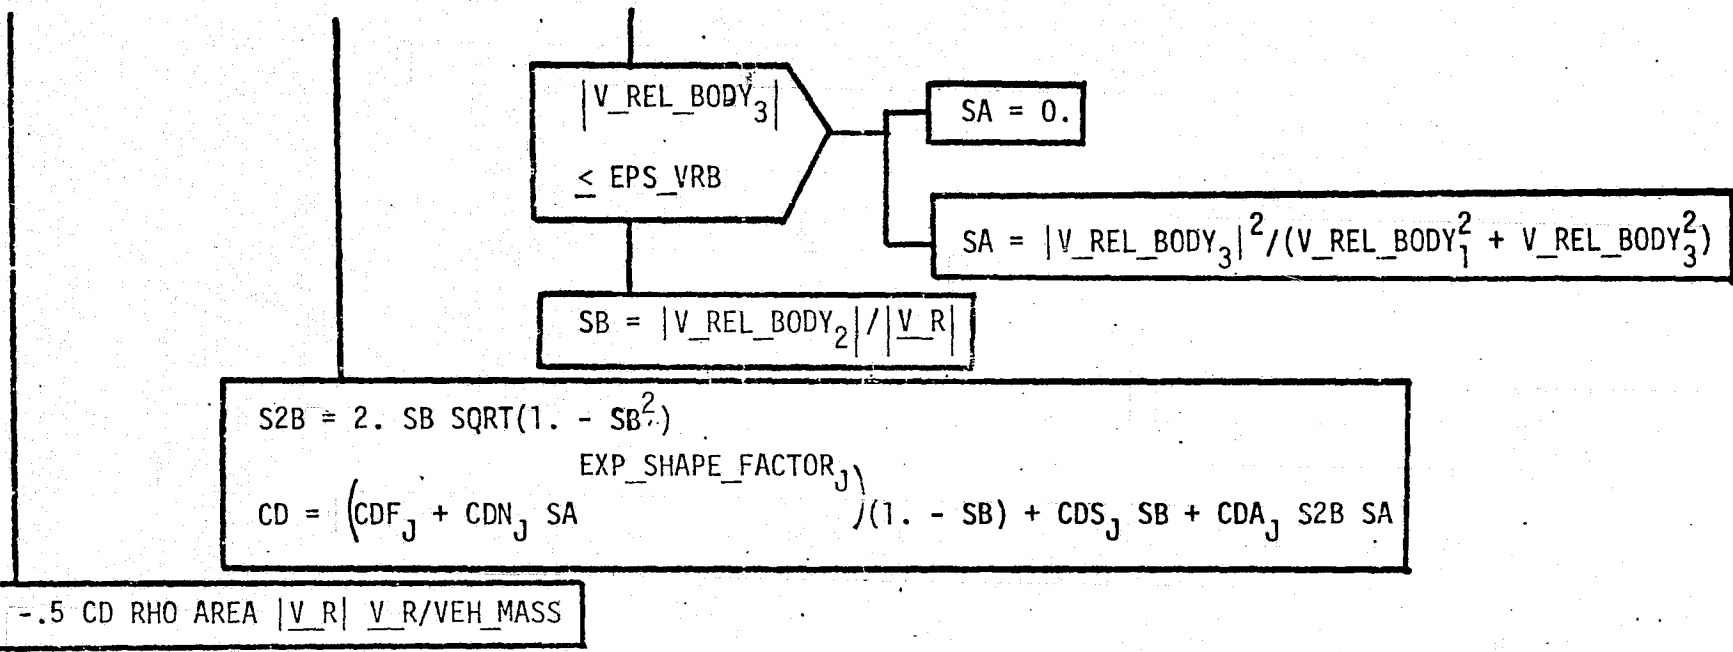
$|V\_REL\_BODY_3|$

$\leq$ EPS_VRB

SA = 0.

SA = $|V\_REL\_BODY_3|^2/(V\_REL\_BODY_1^2 + V\_REL\_BODY_3^2)$

SB = $|V\_REL\_BODY_2|/|\underline{V\_R}|$

S2B = 2. SB SQRT(1. - $SB^2$)

CD = $\left(CDF_J + CDN_J \; SA^{EXP\_SHAPE\_FACTOR_J}\right)(1. - SB) + CDS_J \; SB + CDA_J \; S2B \; SA$

-.5 CD RHO AREA $|\underline{V\_R}|$ $\underline{V\_R}$/VEH_MASS